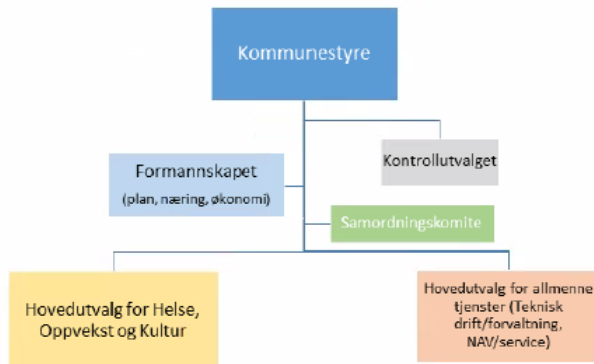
Kommunestyre

Formannskapet
(plan, næring, økonomi)

Kontrollutvalget

Samordningskomite

Hovedutvalg for Helse, Oppvekst og Kultur

Hovedutvalg for allmenne tjenster (Teknisk drift/forvaltning, NAV/service)